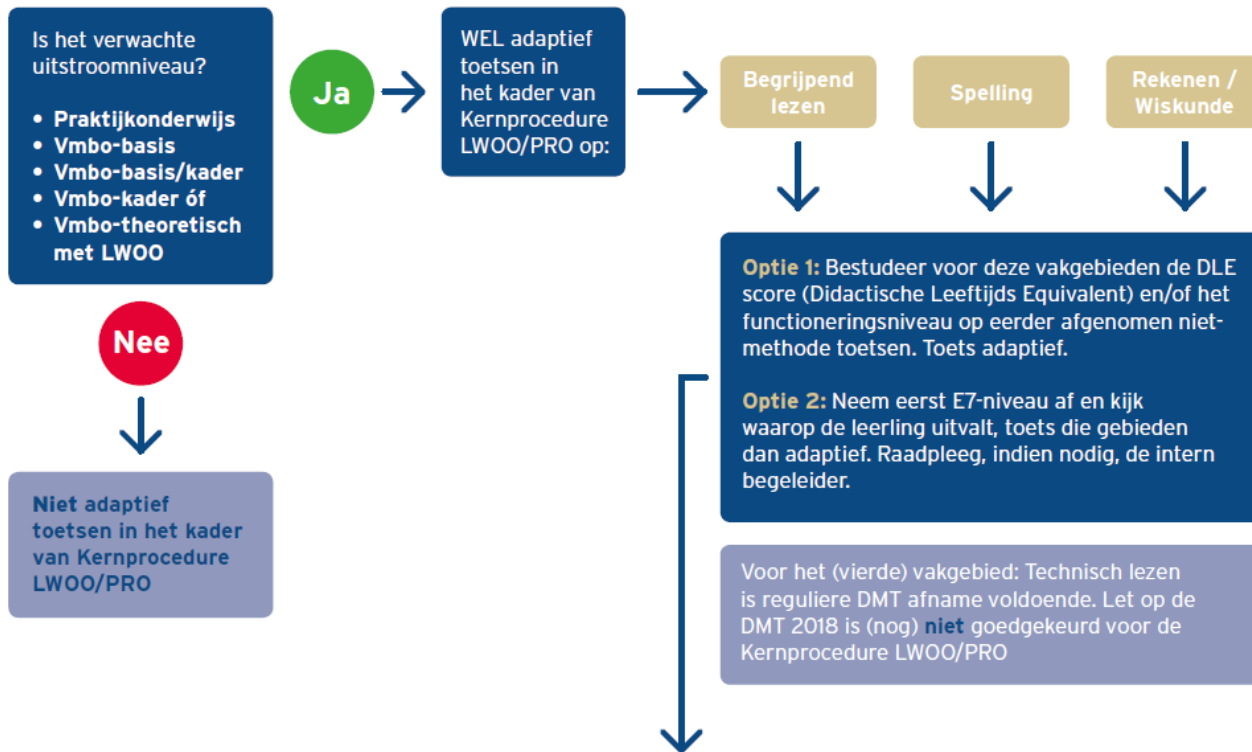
Is het verwachte uitstroomniveau?

- Praktijkonderwijs
- Vmbo-basis
- Vmbo-basis/kader
- Vmbo-kader óf
- Vmbo-theoretisch met LWOO

Ja

WEL adaptief toetsen in het kader van Kernprocedure LWOO/PRO op:

Begrijpend lezen

Spelling

Rekenen / Wiskunde

Optie 1: Bestudeer voor deze vakgebieden de DLE score (Didactische Leeftijds Equivalent) en/of het functioneringsniveau op eerder afgenomen niet-methode toetsen. Toets adaptief.

Optie 2: Neem eerst E7-niveau af en kijk waarop de leerling uitvalt, toets die gebieden dan adaptief. Raadpleeg, indien nodig, de intern begeleider.

Nee

Niet adaptief toetsen in het kader van Kernprocedure LWOO/PRO

Voor het (vierde) vakgebied: Technisch lezen is reguliere DMT afname voldoende. Let op de DMT 2018 is (nog) niet goedgekeurd voor de Kernprocedure LWOO/PRO